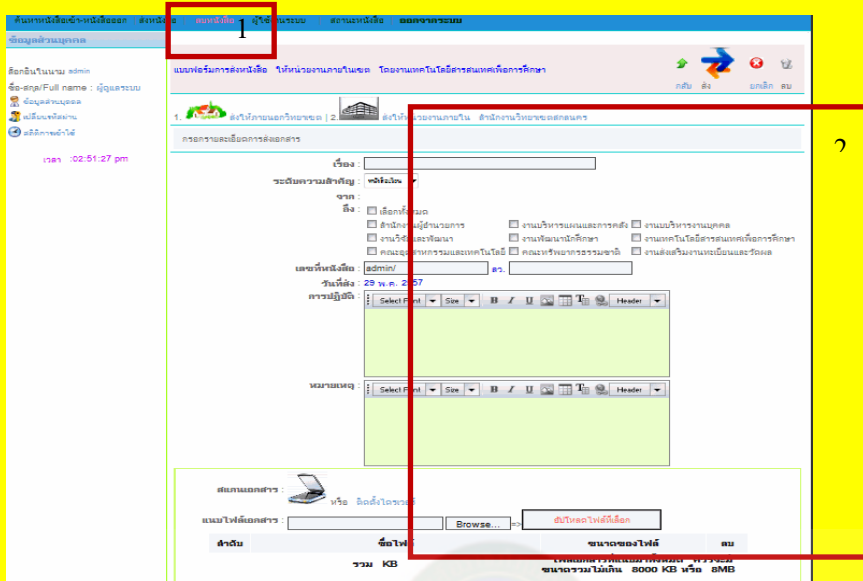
ค้นหาหนังสือเข้า-หนังสือออก | ส่งหนังสือ | ลงหนังสือ | ผู้ใช้งานระบบ | สถานะหนังสือ | ออกจากระบบ

1

ข้อมูลส่วนบุคคล

ล็อกอินในนาม admin
ชื่อ-สกุล/Full name : ผู้ดูแลระบบ
ข้อมูลส่วนบุคคล
เปลี่ยนรหัสผ่าน
สถิติการเข้าใช้

เวลา :02:51:27 pm

แบบฟอร์มการส่งหนังสือ ให้หน่วยงานภายในเขต โดยงานเทคโนโลยีสารสนเทศเพื่อการศึกษา

กลับ ส่ง ยกเลิก ลบ

1. ส่งให้ภายนอกวิทยาเขต | 2. ส่งให้หน่วยงานภายใน สำนักงานวิทยาเขตสกลนคร

2

กรอกรายละเอียดการส่งเอกสาร

เรื่อง :
ระดับความสำคัญ : ปกติ
จาก :
ถึง : เลือกทั้งหมด
สำนักงานผู้อำนวยการ | งานบริหารแผนและการคลัง | งานบริหารงานบุคคล
งานวิจัยและพัฒนา | งานพัฒนานักศึกษา | งานเทคโนโลยีสารสนเทศเพื่อการศึกษา
คณะอุตสาหกรรมและเทคโนโลยี | คณะทรัพยากรธรรมชาติ | งานส่งเสริมงานทะเบียนและวัดผล

เลขที่หนังสือ : admin/ ลว.
วันที่ส่ง : 29 พ.ค. 2557
การปฏิบัติ : Select Font | Size | B I U | Header

หมายเหตุ : Select Font | Size | B I U | Header

สแกนเอกสาร : หรือ ติดตั้งไดรเวอร์
แนบไฟล์เอกสาร : Browse... => อัปโหลดไฟล์ที่เลือก

| ลำดับ | ชื่อไฟล์ | ขนาดของไฟล์ | ลบ |
|---|---|---|---|
| | รวม KB | ไฟล์เอกสารแนบทั้งหมด ขนาดรวมไม่เกิน 8000 KB หรือ 8MB | |